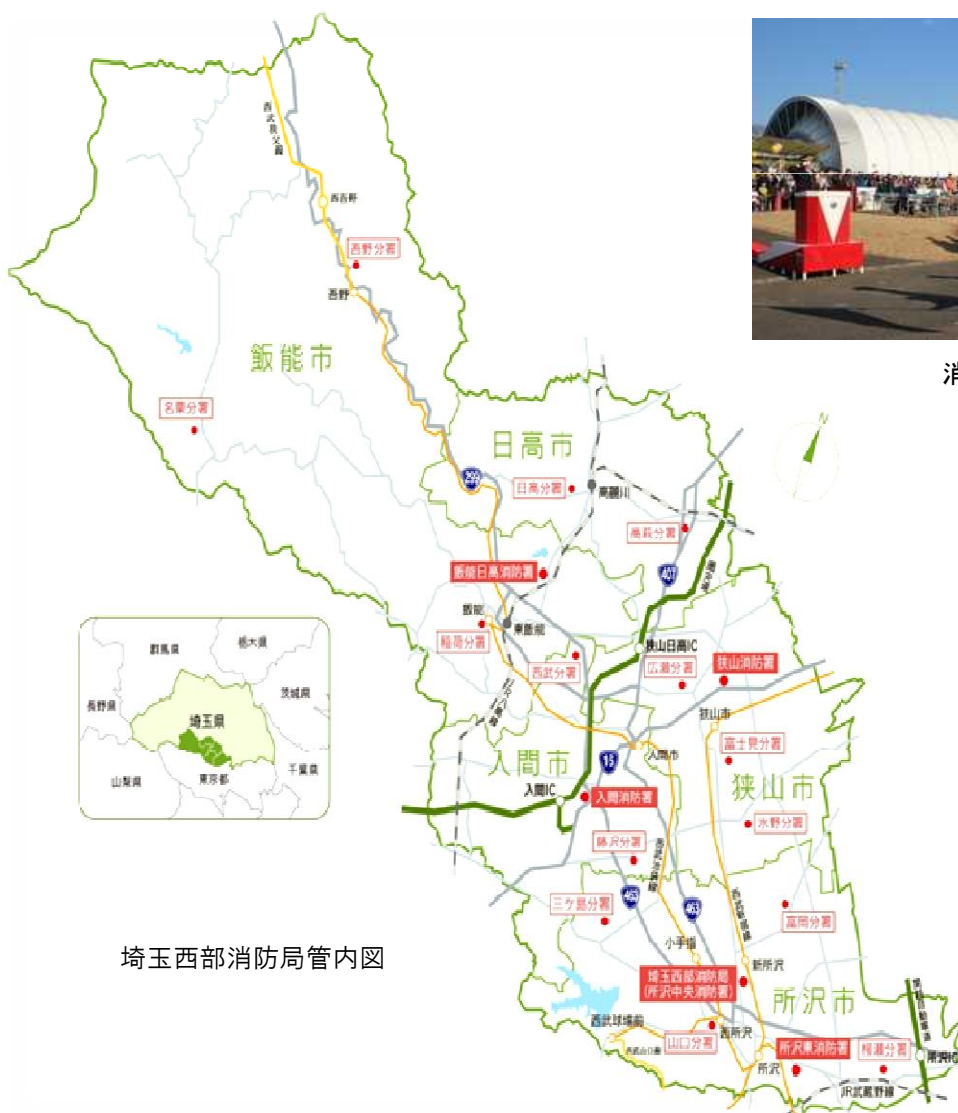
西武秩父線

西吾野

吾野分署

吾野

飯能市

名栗分署

日高市

日高分署

高萩分署

飯能日高消防署

飯能

東飯能

稲荷分署

西武分署

狭山日高IC

広瀬分署

狭山消防署

狭山市

富士見分署

入間市

入間市

入間IC

入間消防署

狭山市

水野分署

藤沢分署

三ケ島分署

富岡分署

小手指

新所沢

埼玉西部消防局
(所沢中央消防署)

所沢市

西武球場前

山口分署

西所沢

所沢

所沢東消防署

柳瀬分署

JR武蔵野線

群馬県

栃木県

長野県

茨城県

埼玉県

山梨県

東京都

千葉県

埼玉西部消防局管内図

消